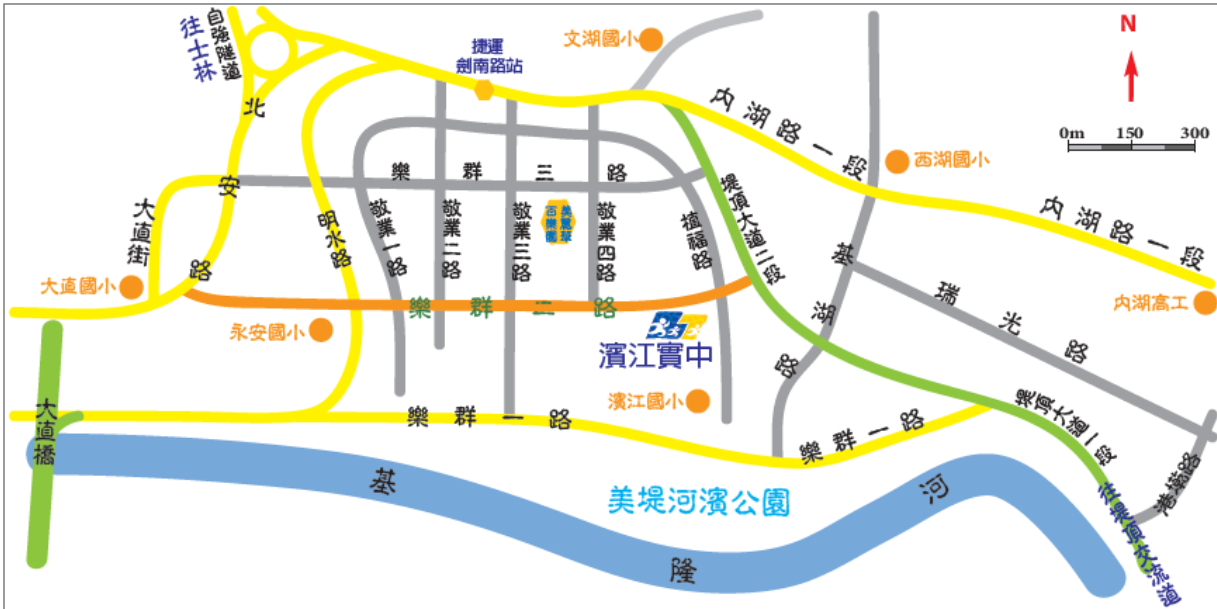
往士林
自強隧道
捷運劍南路站
文湖國小
N
0m 150 300
內湖路一段
西湖國小
北
安
路
大直街
大直國小
明水路
樂群三路
敬業一路
敬業二路
敬業三路
敬業四路
美麗華
植福路
堤頂大道二段
基
湖
路
內湖路一段
瑞光路
內湖高工
樂群二路
永安國小
濱江實中
濱江國小
大直橋
樂群一路
樂群一路
堤頂大道一段
港墘路
往堤頂交流道
基
隆
河
美堤河濱公園